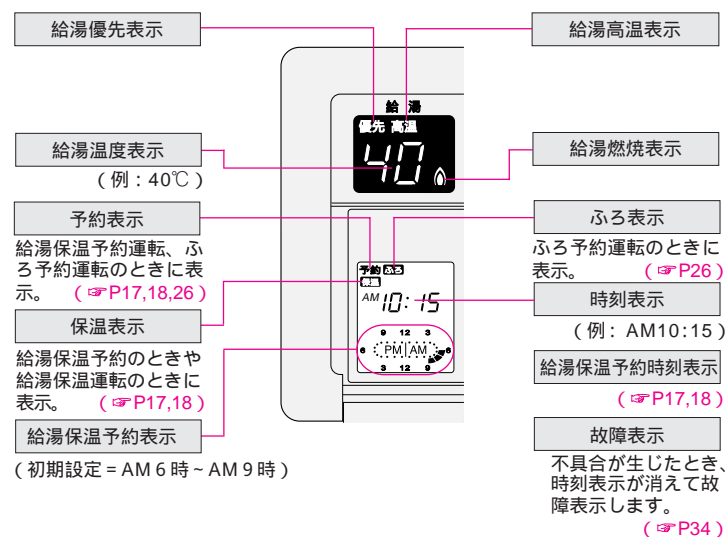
給湯優先表示

給湯高温表示

給湯
優先 高温
40

給湯温度表示
（例：40℃）

給湯燃焼表示

予約表示
給湯保温予約運転、ふろ予約運転のときに表示。（☞P17,18,26）

ふろ表示
ふろ予約運転のときに表示。（☞P26）

予約 ふろ
保温
AM 10:15

時刻表示
（例：AM10:15）

保温表示
給湯保温予約のときや給湯保温運転のときに表示。（☞P17,18）

9 12 3
PM AM
3 12 9

給湯保温予約時刻表示
（☞P17,18）

給湯保温予約表示
（初期設定＝AM 6 時～AM 9 時）

故障表示
不具合が生じたとき、時刻表示が消えて故障表示します。
（☞P34）